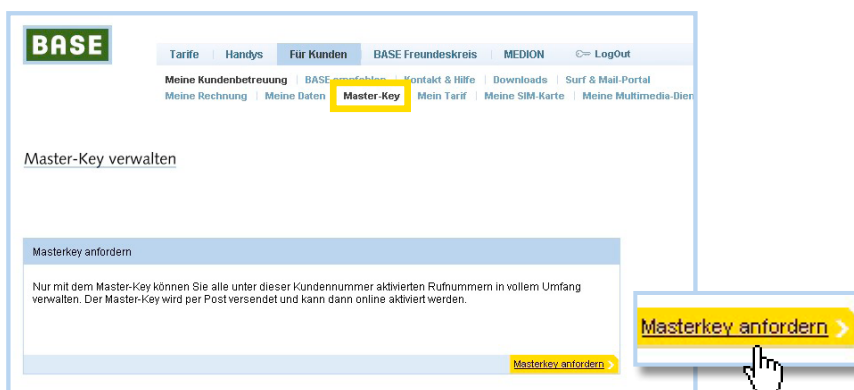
BASE

Tarife | Handys | Für Kunden | BASE Freundeskreis | MEDION | LogOut

Meine Kundenbetreuung | BASE empfehlen | Kontakt & Hilfe | Downloads | Surf & Mail-Portal
Meine Rechnung | Meine Daten | Master-Key | Mein Tarif | Meine SIM-Karte | Meine Multimedia-Dien

Master-Key verwalten

Masterkey anfordern

Nur mit dem Master-Key können Sie alle unter dieser Kundennummer aktivierten Rufnummern in vollem Umfang verwalten. Der Master-Key wird per Post versendet und kann dann online aktiviert werden.

Masterkey anfordern

Masterkey anfordern